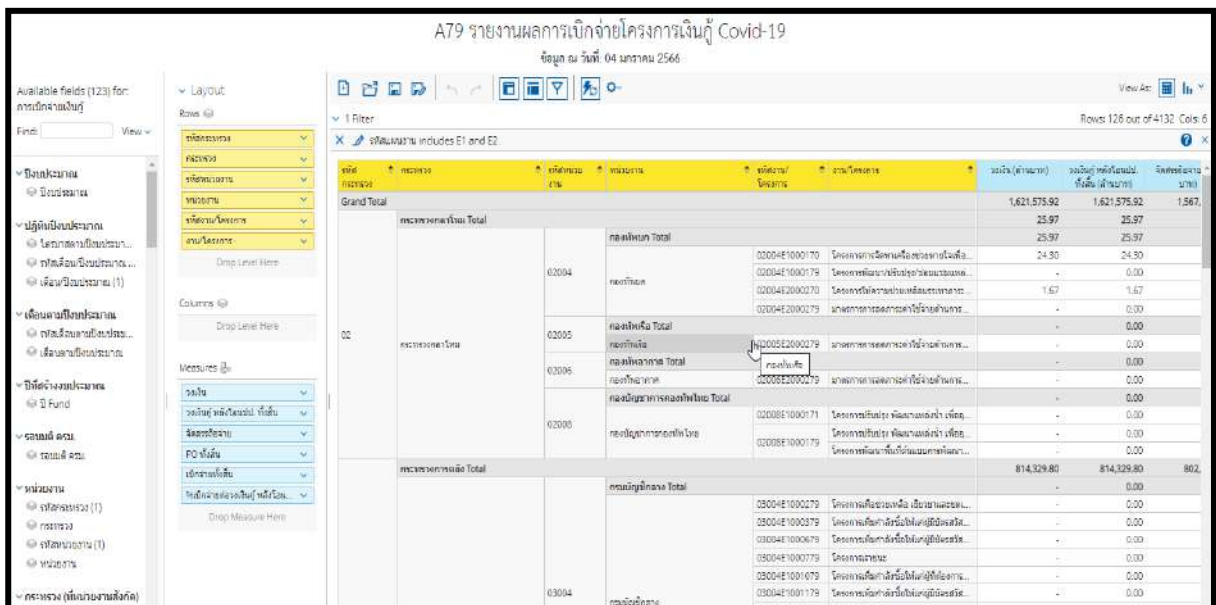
A79 รายงานผลการเบิกจ่ายโครงการเงินกู้ Covid-19

ข้อมูล ณ วันที่: 04 มกราคม 2566

Available fields (123) for: การเบิกจ่ายเงินกู้

Find: View

ปีงบประมาณ
ปีงบประมาณ

ปฏิทินปีงบประมาณ
ไตรมาสตามปีงบประมาณ
รหัสเดือน/ปีงบประมาณ
เดือน/ปีงบประมาณ (1)

เดือนตามปีงบประมาณ
รหัสเดือนตามปีงบประมาณ
เดือนตามปีงบประมาณ

ปีที่อ้างงบประมาณ
ปี Fund

รอบแผ่ ครม.
รอบแผ่ ครม.

หน่วยงาน
รหัสกระทรวง (1)
กระทรวง
รหัสหน่วยงาน (1)
หน่วยงาน

กระทรวง (พื้นหน่วยงานสังกัด)

Layout
Rows
รหัสกระทรวง
กระทรวง
รหัสหน่วยงาน
หน่วยงาน
รหัสงาน/โครงการ
งาน/โครงการ
Drop Level Here

Columns
Drop Level Here

Measures
วงเงิน
วงเงินกู้หลังโอนปป. ทั้งสิ้น
จัดสรรอัตราย
PO ทั้งสิ้น
เบิกจ่ายทั้งสิ้น
ร้อยละเบิกจ่ายต่อวงเงินกู้หลังโอน...
Drop Measure Here

1 Filter

X รหัสแผนงาน includes E1 and E2

Rows 126 out of 4132 Cols: 6

View As:

| รหัสกระทรวง | กระทรวง | รหัสหน่วยงาน | หน่วยงาน | รหัสงาน/โครงการ | งาน/โครงการ | วงเงิน (ล้านบาท) | วงเงินกู้หลังโอนปป. ทั้งสิ้น (ล้านบาท) | จัดสรรอัตรา (ล้านบาท) |
|---|---|---|---|---|---|---|---|---|
| Grand Total | | | | | | 1,621,575.92 | 1,621,575.92 | 1,567, |
| | กระทรวงกลาโหม Total | | | | | 25.97 | 25.97 | |
| 02 | กระทรวงกลาโหม | | กองทัพบก Total | | | 25.97 | 25.97 | |
| | | 02004 | กองทัพบก | 02004E1000170 | โครงการการจัดหาเครื่องช่วยหายใจเพื่อ... | 24.30 | 24.30 | |
| | | | | 02004E1000179 | โครงการพัฒนา/ปรับปรุง/ซ่อมแซมแหล... | - | 0.00 | |
| | | | | 02004E2000270 | โครงการโครงการป่วยเพลิงทรราชาธร... | 1.67 | 1.67 | |
| | | | | 02004E2000279 | มาตรการการลดภาระค่าใช้จ่ายด้านการ... | - | 0.00 | |
| | | | กองทัพเรือ Total | | | - | 0.00 | |
| | | 02005 | กองทัพเรือ | 02005E2000279 | มาตรการการลดภาระค่าใช้จ่ายด้านการ... | - | 0.00 | |
| | | | กองทัพอากาศ Total | | | - | 0.00 | |
| | | 02006 | กองทัพอากาศ | 02006E2000279 | มาตรการการลดภาระค่าใช้จ่ายด้านการ... | - | 0.00 | |
| | | | กองบัญชาการกองทัพไทย Total | | | - | 0.00 | |
| | | 02008 | กองบัญชาการกองทัพไทย | 02008E1000171 | โครงการปรับปรุง พัฒนาแหล่งน้ำ เพื่อ... | - | 0.00 | |
| | | | | 02008E1000179 | โครงการปรับปรุง พัฒนาแหล่งน้ำ เพื่อ... | - | 0.00 | |
| | | | | | โครงการพัฒนาพื้นที่ต้นแบบการพัฒนา... | - | 0.00 | |
| | กระทรวงการคลัง Total | | | | | 814,329.80 | 814,329.80 | 802, |
| | | | กรมบัญชีกลาง Total | | | - | 0.00 | |
| | | 03004 | กรมบัญชีกลาง | 03004E1000279 | โครงการเพื่อช่วยเหลือ เยียวยาและชด... | - | 0.00 | |
| | | | | 03004E1000379 | โครงการเพิ่มกำลังซื้อให้แก่ผู้มีบัตรสวัส... | - | 0.00 | |
| | | | | 03004E1000679 | โครงการเพิ่มกำลังซื้อให้แก่ผู้มีบัตรสวัส... | - | 0.00 | |
| | | | | 03004E1000779 | โครงการเราชนะ | - | 0.00 | |
| | | | | 03004E1001079 | โครงการเพิ่มกำลังซื้อให้แก่ผู้ที่ต้องการ... | - | 0.00 | |
| | | | | 03004E1001179 | โครงการเพิ่มกำลังซื้อให้แก่ผู้มีบัตรสวัส... | - | 0.00 | |

กองทัพเรือ